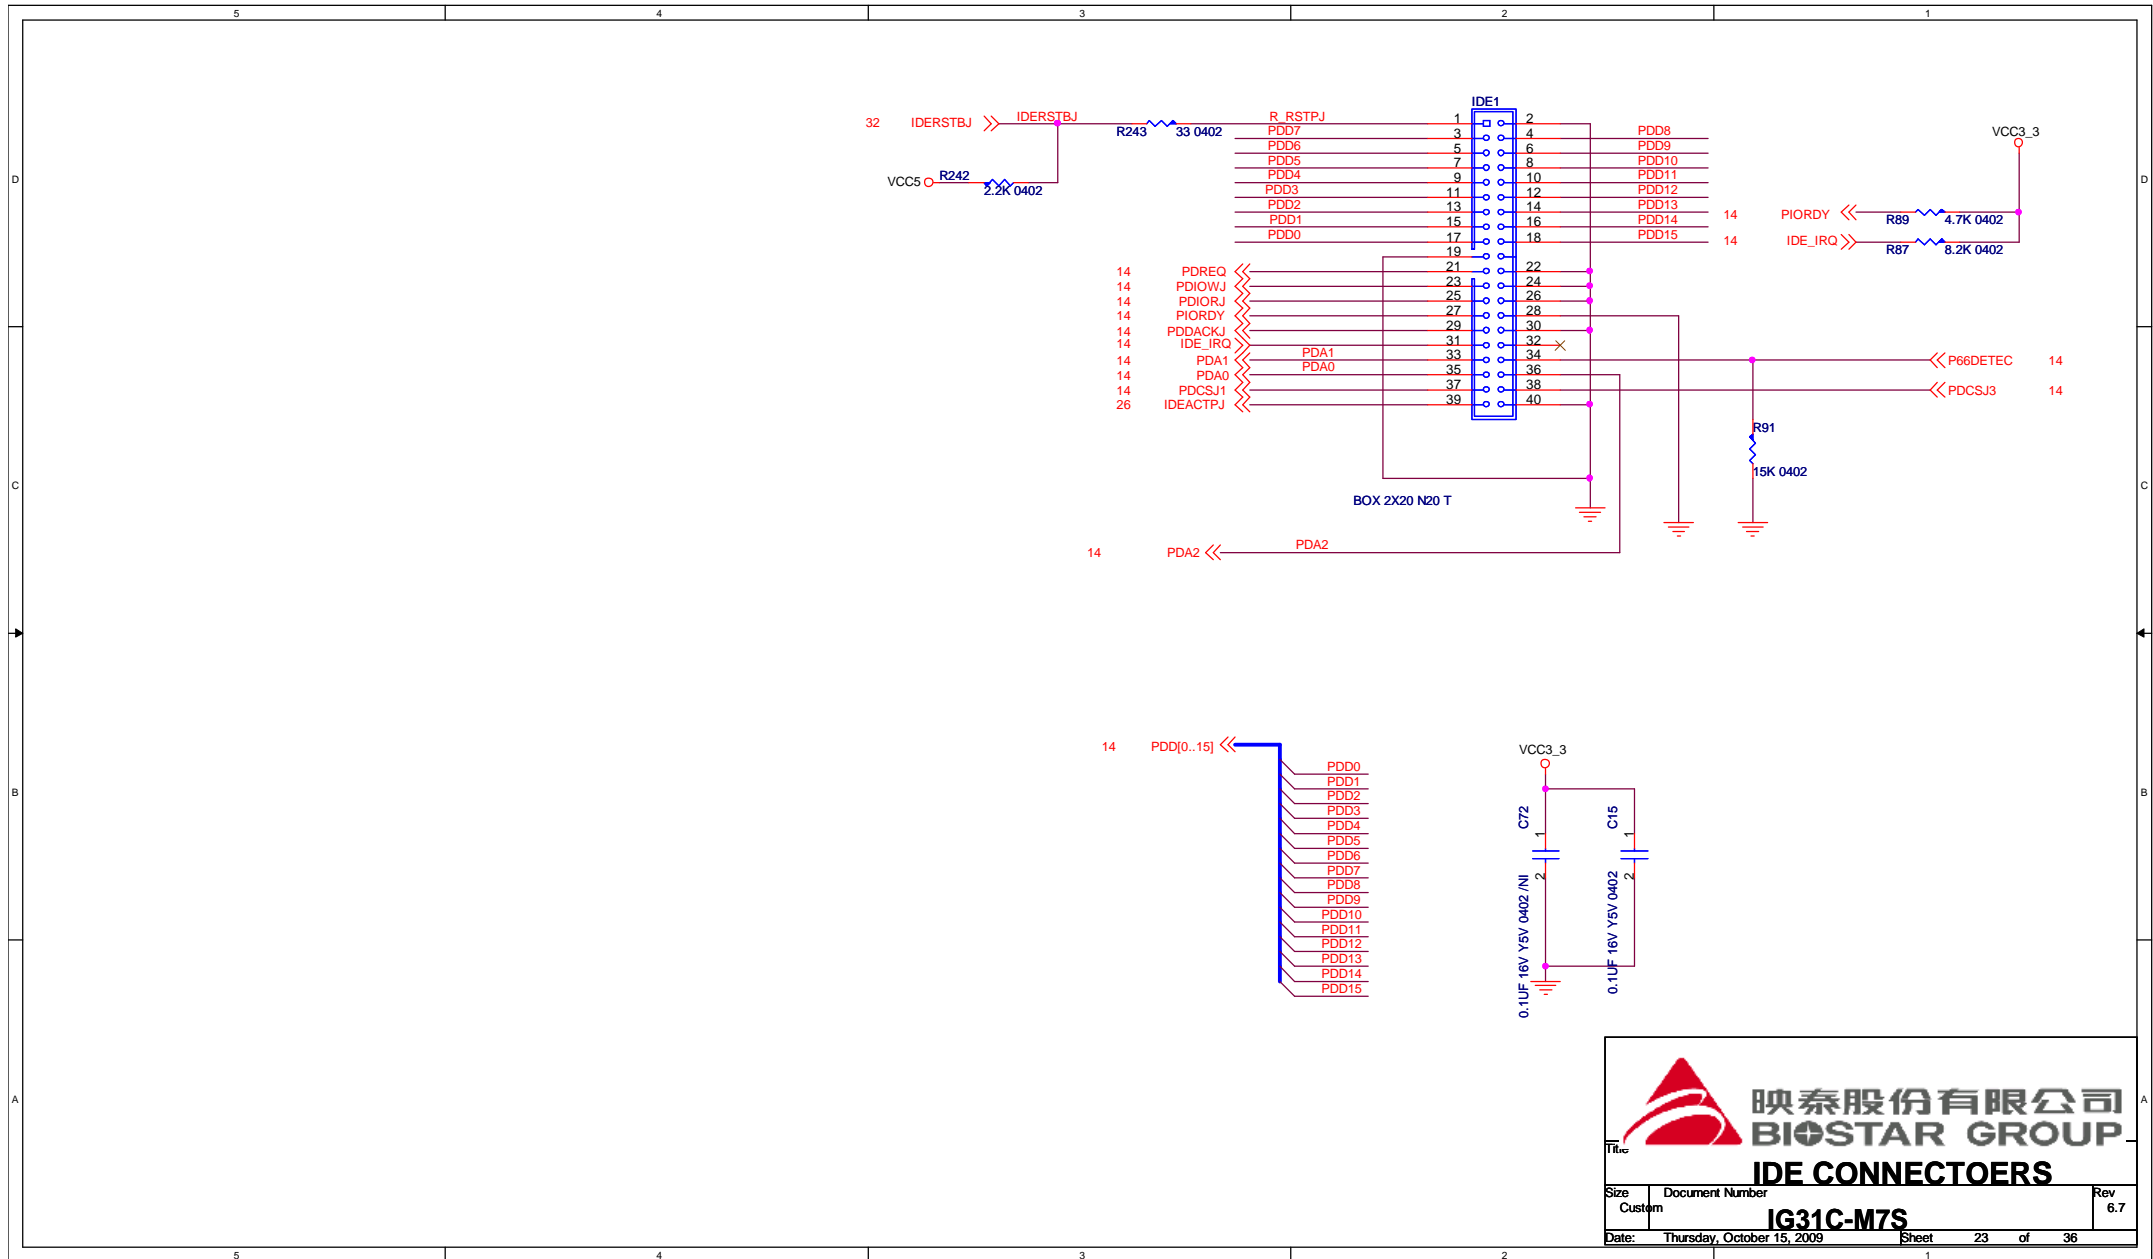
5 4 3 2 1

D

32 IDERSTBJ IDERSTBJ R243 33 0402 R_RSTPJ

IDE1

VCC5 R242 2.2K 0402

PDD7
PDD6
PDD5
PDD4
PDD3
PDD2
PDD1
PDD0

1 2
3 4
5 6
7 8
9 10
11 12
13 14
15 16
17 18
19
21 22
23 24
25 26
27 28
29 30
31 32
33 34
35 36
37 38
39 40

PDD8
PDD9
PDD10
PDD11
PDD12
PDD13
PDD14
PDD15

VCC3_3

14 PIORDY R89 4.7K 0402
14 IDE_IRQ R87 8.2K 0402

14 PDREQ
14 PDIOWJ
14 PDIORJ
14 PIORDY
14 PDDACKJ
14 IDE_IRQ
14 PDA1
14 PDA0
14 PDCSJ1
26 IDEACTPJ

PDA1
PDA0

P66DETEC 14
PDCSJ3 14

R91
15K 0402

C

BOX 2X20 N20 T

14 PDA2 PDA2

B

14 PDD[0..15]

PDD0
PDD1
PDD2
PDD3
PDD4
PDD5
PDD6
PDD7
PDD8
PDD9
PDD10
PDD11
PDD12
PDD13
PDD14
PDD15

VCC3_3

C72
1
2
0.1UF 16V Y5V 0402 /NI

C15
1
2
0.1UF 16V Y5V 0402

A

映泰股份有限公司
BIOSTAR GROUP

Title
IDE CONNECTOERS

Size Custom
Document Number
IG31C-M7S
Rev 6.7

Date: Thursday, October 15, 2009 Sheet 23 of 36

5 4 3 2 1